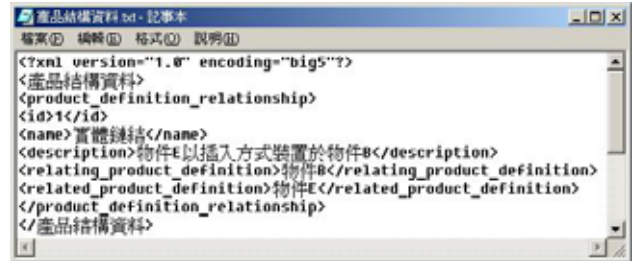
產品結構資料.txt - 記事本

檔案(F) 編輯(E) 格式(O) 說明(H)

<?xml version="1.0" encoding="big5"?>
<產品結構資料>
<product_definition_relationship>
<id>1</id>
<name>實體鏈結</name>
<description>物件E以插入方式裝置於物件B</description>
<relating_product_definition>物件B</relating_product_definition>
<related_product_definition>物件E</related_product_definition>
</product_definition_relationship>
</產品結構資料>